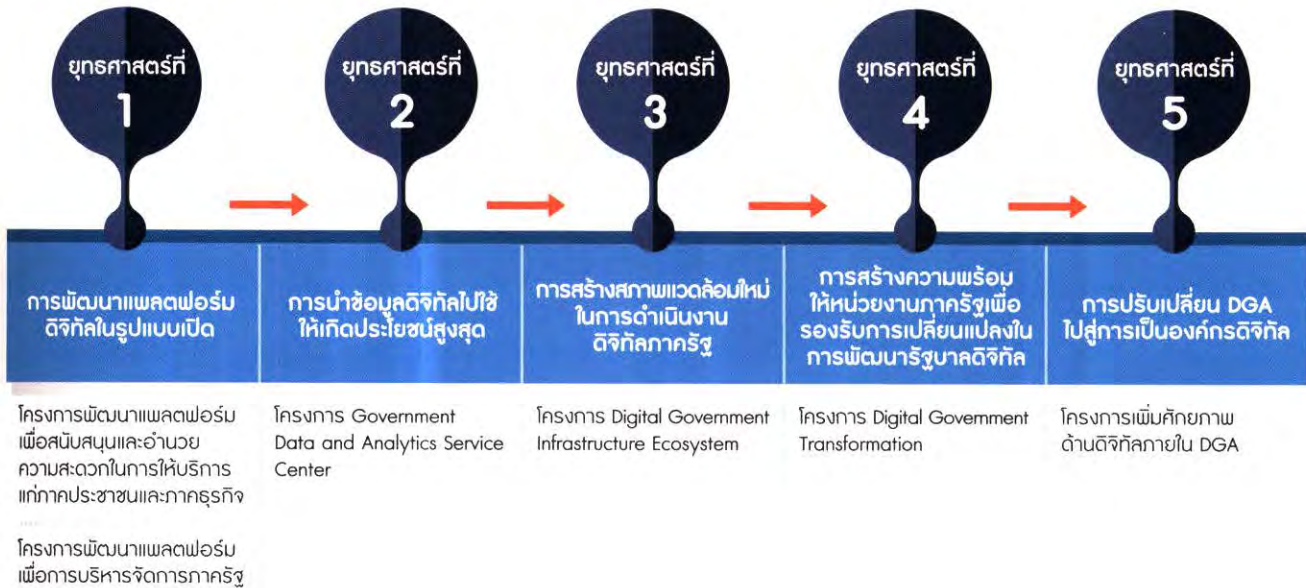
ยุทธศาสตร์ที่
1

ยุทธศาสตร์ที่
2

ยุทธศาสตร์ที่
3

ยุทธศาสตร์ที่
4

ยุทธศาสตร์ที่
5

การพัฒนาแพลตฟอร์มดิจิทัลในรูปแบบเปิด

การนำข้อมูลดิจิทัลไปใช้ให้เกิดประโยชน์สูงสุด

การสร้างสภาพแวดล้อมใหม่ในการดำเนินงานดิจิทัลภาครัฐ

การสร้างความพร้อมให้หน่วยงานภาครัฐเพื่อรองรับการเปลี่ยนแปลงในการพัฒนารัฐบาลดิจิทัล

การปรับเปลี่ยน DGA ไปสู่การเป็นองค์กรดิจิทัล

โครงการพัฒนาแพลตฟอร์มเพื่อสนับสนุนและอำนวยความสะดวกในการให้บริการแก่ภาคประชาชนและภาคธุรกิจ

โครงการพัฒนาแพลตฟอร์มเพื่อการบริหารจัดการภาครัฐ

โครงการ Government Data and Analytics Service Center

โครงการ Digital Government Infrastructure Ecosystem

โครงการ Digital Government Transformation

โครงการเพิ่มศักยภาพด้านดิจิทัลภายใน DGA